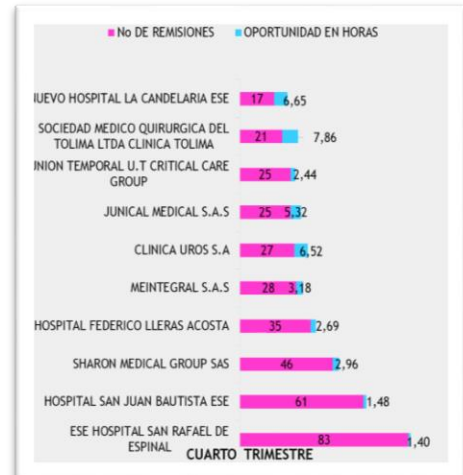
No DE REMISIONES OPORTUNIDAD EN HORAS

UEVO HOSPITAL LA CANDELARIA ESE 17 6,65

SOCIEDAD MEDICO QUIRURGICA DEL TOLIMA LTDA CLINICA TOLIMA 21 7,86

INION TEMPORAL U.T CRITICAL CARE GROUP 25 2,44

JUNICAL MEDICAL S.A.S 25 5,32

CLINICA UROS S.A 27 6,52

MEINTEGRAL S.A.S 28 3,18

HOSPITAL FEDERICO LLERAS ACOSTA 35 2,69

SHARON MEDICAL GROUP SAS 46 2,96

HOSPITAL SAN JUAN BAUTISTA ESE 61 1,48

ESE HOSPITAL SAN RAFAEL DE ESPINAL 83 1,40

CUARTO TRIMESTRE